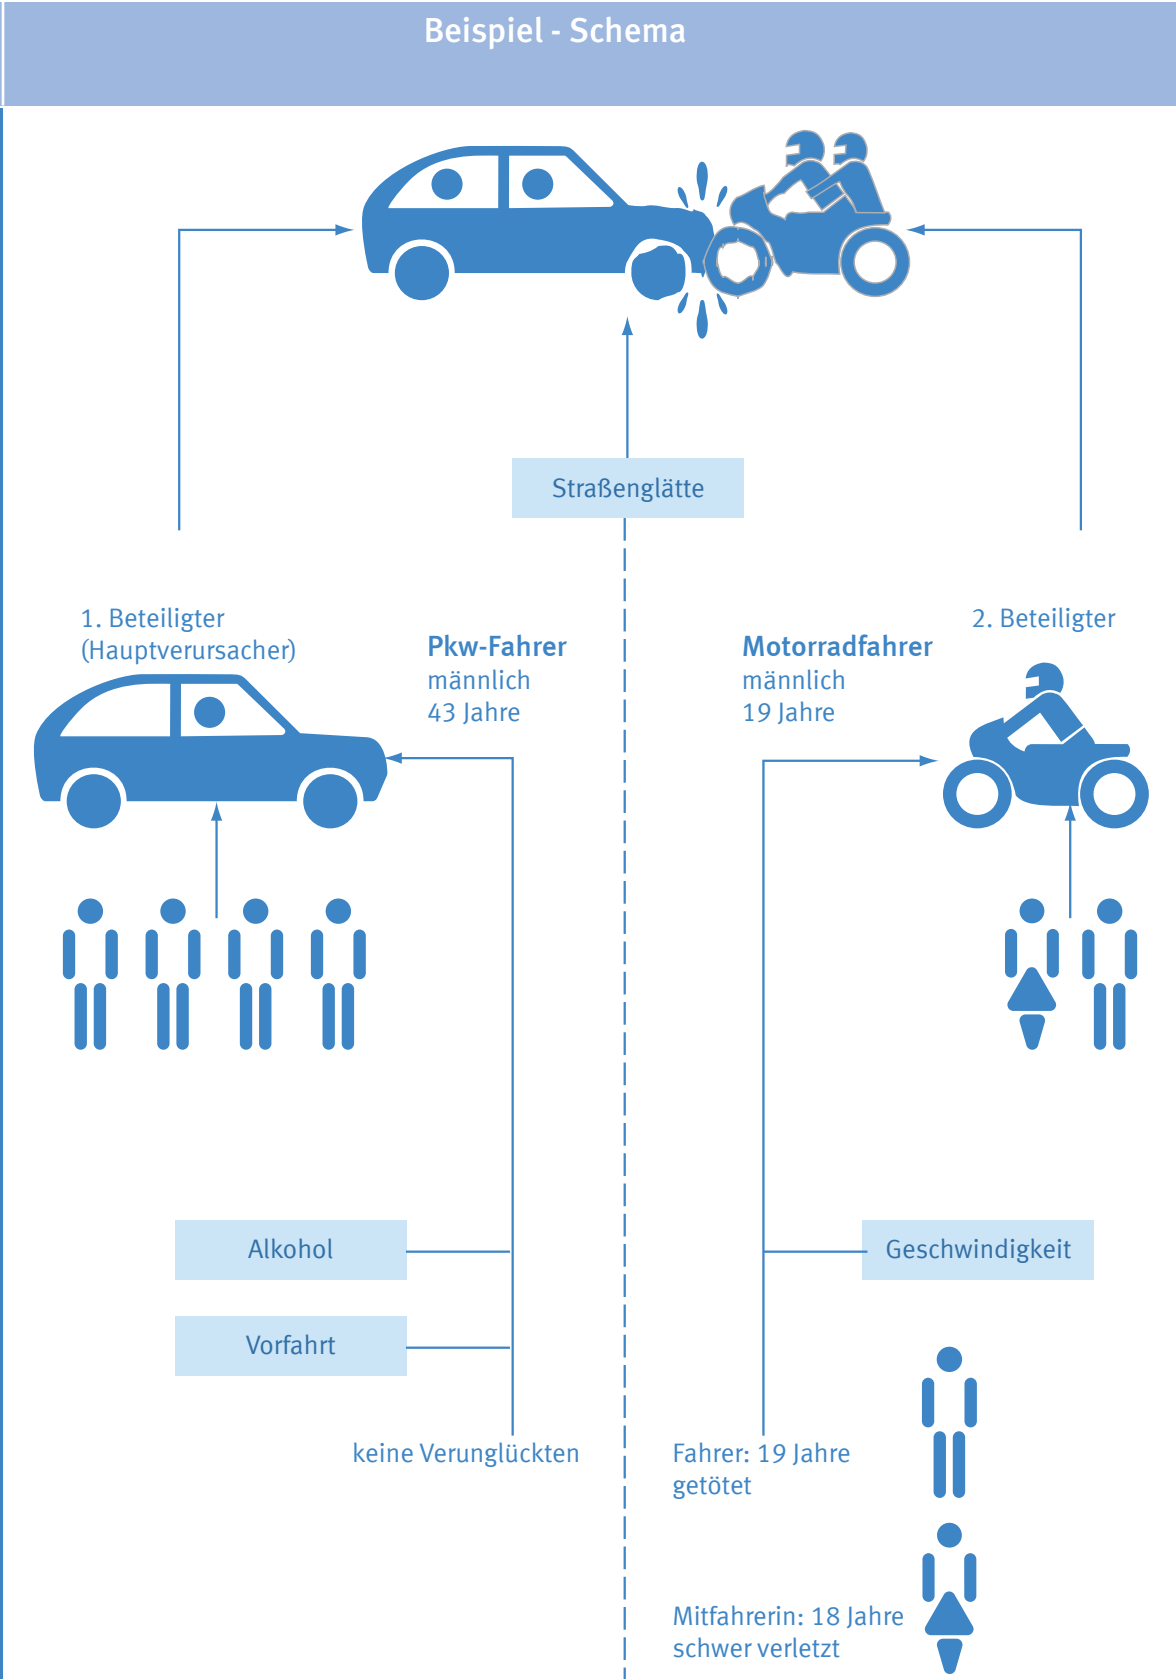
Beispiel - Schema

Straßenglätte

1. Beteiligter
(Hauptverursacher)

Pkw-Fahrer
männlich
43 Jahre

Motorradfahrer
männlich
19 Jahre

2. Beteiligter

Alkohol

Vorfahrt

Geschwindigkeit

keine Verunglückten

Fahrer: 19 Jahre
getötet

Mitfahrerin: 18 Jahre
schwer verletzt